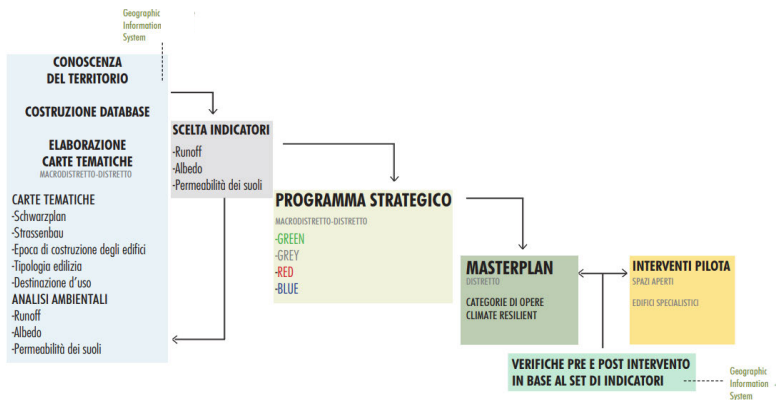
Geographic Information System

CONOSCENZA DEL TERRITORIO

COSTRUZIONE DATABASE

ELABORAZIONE CARTE TEMATICHE
MACRODISTRETTO-DISTRETTO

CARTE TEMATICHE
-Schwarzplan
-Strassenbau
-Epoca di costruzione degli edifici
-Tipologia edilizia
-Destinazione d'uso
ANALISI AMBIENTALI
-Runoff
-Albedo
-Permeabilità dei suoli

SCELTA INDICATORI
-Runoff
-Albedo
-Permeabilità dei suoli

PROGRAMMA STRATEGICO
MACRODISTRETTO-DISTRETTO
-GREEN
-GREY
-RED
-BLUE

MASTERPLAN
DISTRETTO
CATEGORIE DI OPERE CLIMATE RESILIENT

INTERVENTI PILOTA
SPAZI APERTI
EDIFICI SPECIALISTICI

VERIFICHE PRE E POST INTERVENTO IN BASE AL SET DI INDICATORI

Geographic Information System